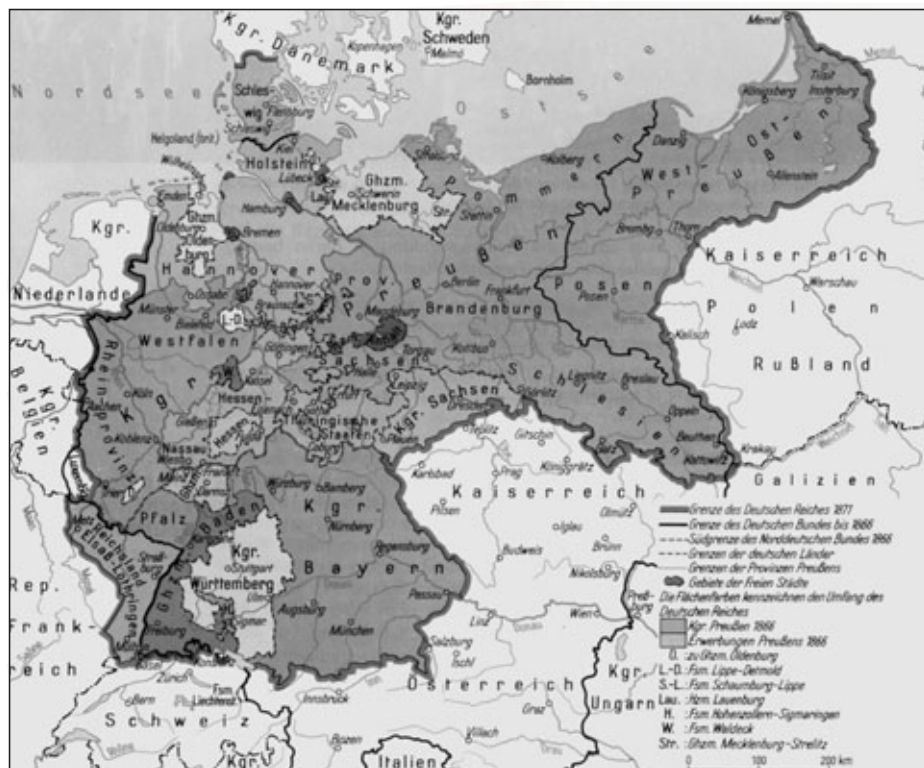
Kgr. Dänemark
Kgr. Schweden
Kopenhagen
Malmö
Memel
Nordsee
Ostsee
Bornholm
Schleswig
Flensburg
Schleswig
Helgoland (brit.)
Wilhelmshaven
Holstein
Kiel
Lübeck
Lau.
Ghzm. Mecklenburg-Schwerin
Str.
Stettin
Rügen
Kolberg
Danzig
Königsberg
Tilsit
Insterburg
Ost-Preußen
West-Preußen
Allenstein
Pommern
Kgr.
Niederlande
Ghzm. Oldenburg
Emden
Bremen
Hamburg
Hannover
Prov. Hannover
Braunschweig
Preußen
Berlin
Frankfurt
Brandenburg
Bromberg
Thorn
Posen
Kaiserreich
Polen
Warschau
Lodz
Kalisch
Rußland
Münster
Osnabrück
Bielefeld
L.-D.
Westfalen
Magdeburg
Kottbus
Sachsen
Schlesien
Liegnitz
Breslau
Oppeln
Beuthen
Kattowitz
Krakau
Galizien
Rheinprovinz
Kgr.
Kgr. Belgien
Köln
Kassel
Hessen
Nassau
Koblenz
Thüringische Staaten
Leipzig
Dresden
Kgr. Sachsen
Görlitz
Glatz
Königgrätz
Prag
Karlsbad
Pilsen
Kaiserreich
Olmütz
Iglau
Brünn
Budweis
Luxemburg
Mainz
Frankfurt
Würzburg
Bamberg
Kgr.
Nürnberg
Regensburg
Bayern
Pfalz
Baden
Kgr.
Stuttgart
Württemberg
Ulm
Augsburg
München
Passau
Linz
Wien
Preßburg
Nikolsburg
Reichsland Elsaß-Lothringen
Straßburg
Hohenzollern
Freiburg
Basel
Zürich
Fsm. Liechtenstein
Rep.
Frankreich
Schweiz
Bern
Innsbruck
Salzburg
Ischl
Graz
Österreich
Kgr. Ungarn
Bozen
Villach
Italien
Kgr.
Grenze des Deutschen Reiches 1871
Grenze des Deutschen Bundes bis 1866
Südgrenze des Norddeutschen Bundes 1866
Grenzen der deutschen Länder
Grenzen der Provinzen Preußens
Gebiete der Freien Städte
Die Flächenfarben kennzeichnen den Umfang des Deutschen Reiches
Kgr. Preußen 1866
Erwerbungen Preußens 1866
O. :zu Ghzm. Oldenburg
L-D. :Fsm. Lippe-Detmold
S.-L. :Fsm. Schaumburg-Lippe
Lau. :Hzm. Lauenburg
H. :Fsm. Hohenzollern-Sigmaringen
W. :Fsm. Waldeck
Str. :Ghzm. Mecklenburg-Strelitz
0 100 200 km